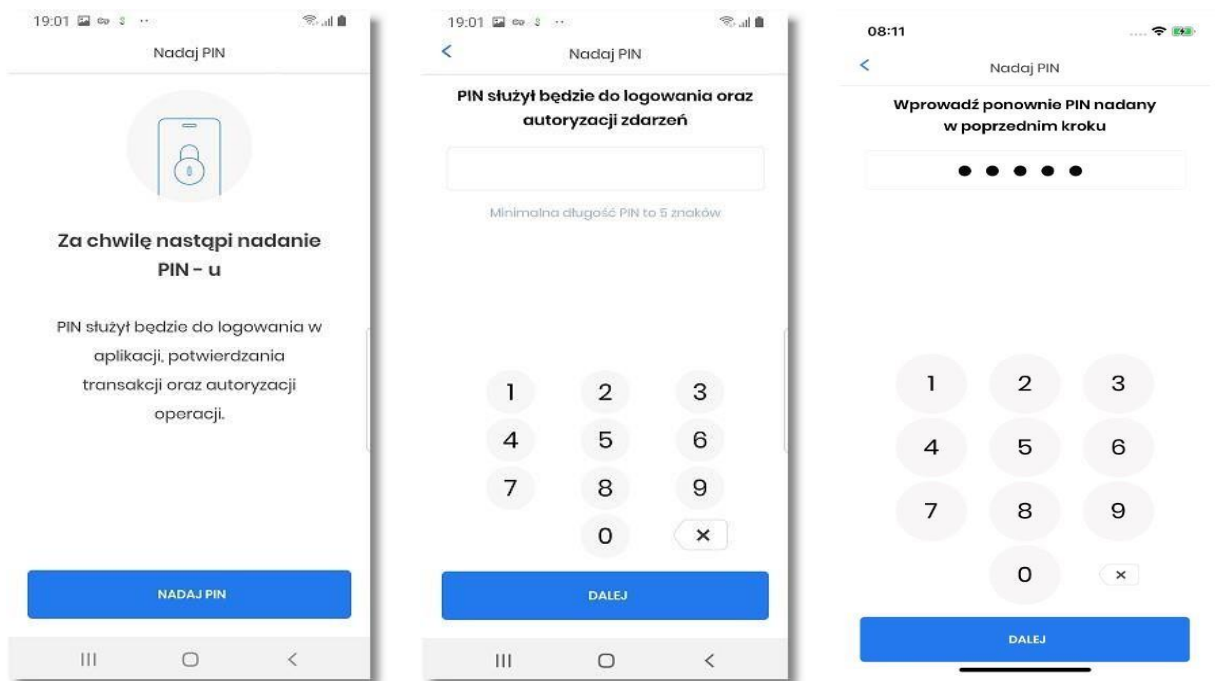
19:01

Nadaj PIN

Za chwilę nastąpi nadanie PIN - u

PIN służył będzie do logowania w aplikacji, potwierdzania transakcji oraz autoryzacji operacji.

NADAJ PIN

19:01

<

Nadaj PIN

PIN służył będzie do logowania oraz autoryzacji zdarzeń

Minimalna długość PIN to 5 znaków

1 2 3
4 5 6
7 8 9
0 ×

DALEJ

08:11

<

Nadaj PIN

Wprowadź ponownie PIN nadany w poprzednim kroku

● ● ● ● ●

1 2 3
4 5 6
7 8 9
0 ×

DALEJ